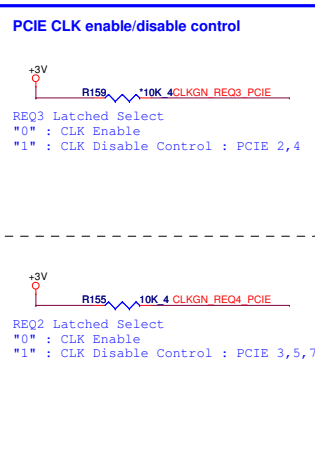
PCIE CLK enable/disable control

+3V

R159 *10K_4 CLKGN_REQ3_PCIE

REQ3 Latched Select
"0" : CLK Enable
"1" : CLK Disable Control : PCIE 2,4

+3V

R155 10K_4 CLKGN_REQ4_PCIE

REQ2 Latched Select
"0" : CLK Enable
"1" : CLK Disable Control : PCIE 3,5,7